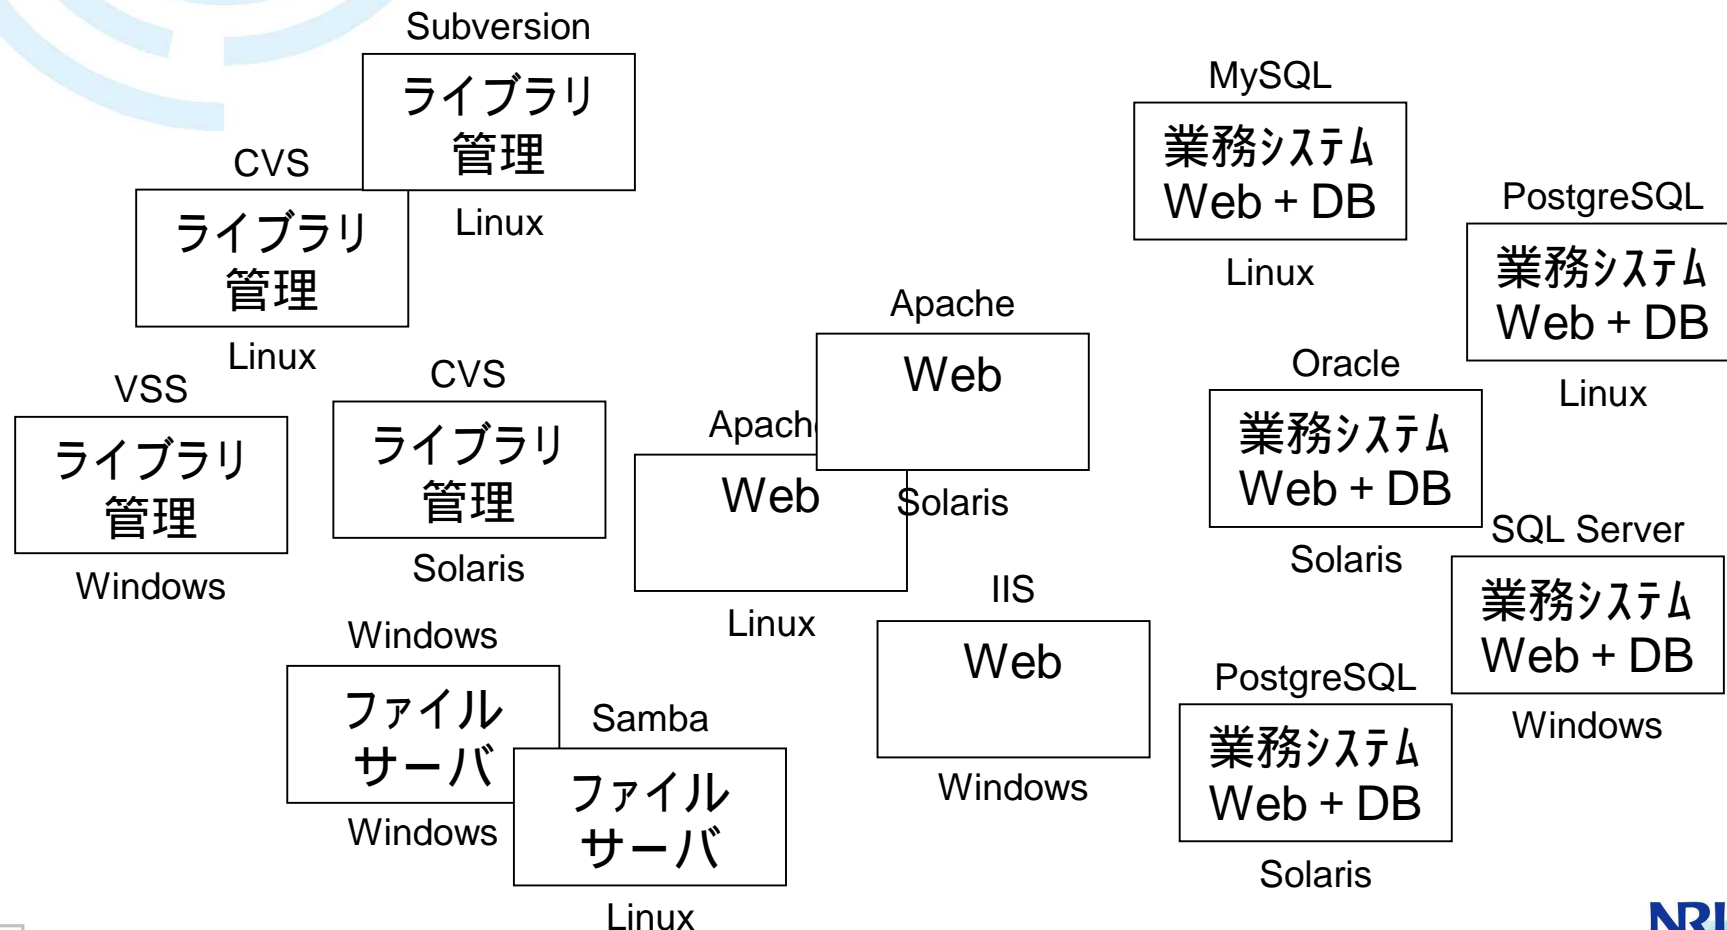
Subversion
ライブラリ
管理
Linux

CVS
ライブラリ
管理
Linux

VSS
ライブラリ
管理
Windows

CVS
ライブラリ
管理
Solaris

Apache
Web
Solaris

Apach
Web
Linux

IIS
Web
Windows

Windows
ファイル
サーバ
Windows

Samba
ファイル
サーバ
Linux

MySQL
業務システム
Web + DB
Linux

PostgreSQL
業務システム
Web + DB
Linux

Oracle
業務システム
Web + DB
Solaris

SQL Server
業務システム
Web + DB
Windows

PostgreSQL
業務システム
Web + DB
Solaris

NRI